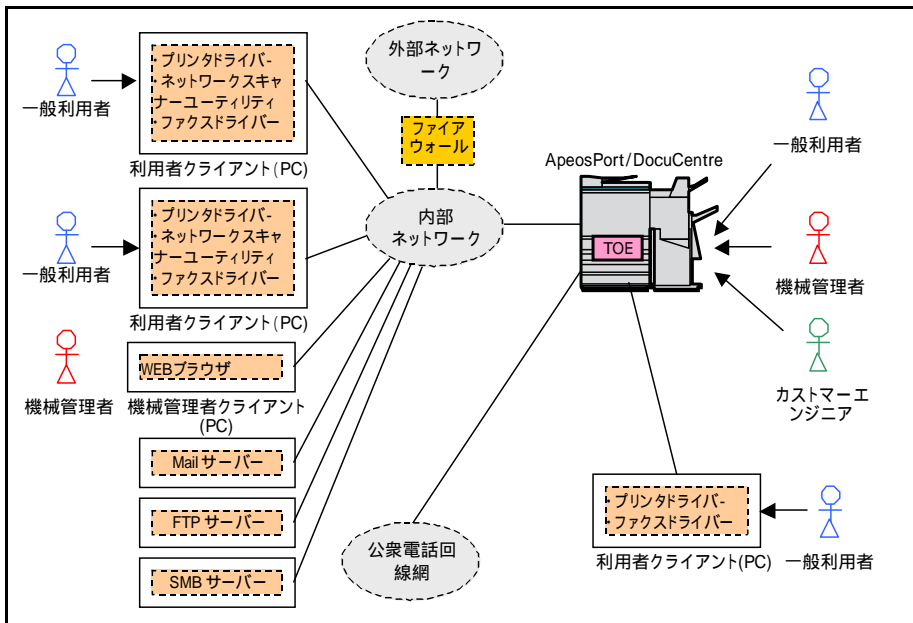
一般利用者

プリンタドライバー
ネットワークスキャナーユーティリティ
ファクスドライバー

利用者クライアント(PC)

外部ネットワーク

ファイアウォール

一般利用者

プリンタドライバー
ネットワークスキャナーユーティリティ
ファクスドライバー

利用者クライアント(PC)

内部ネットワーク

ApeosPort/DocuCentre

TOE

一般利用者

機械管理者

機械管理者

WEBブラウザ

機械管理者クライアント(PC)

カストマーエンジニア

Mailサーバー

FTP サーバー

SMB サーバー

公衆電話回線網

プリンタドライバー
ファクスドライバー

利用者クライアント(PC)

一般利用者